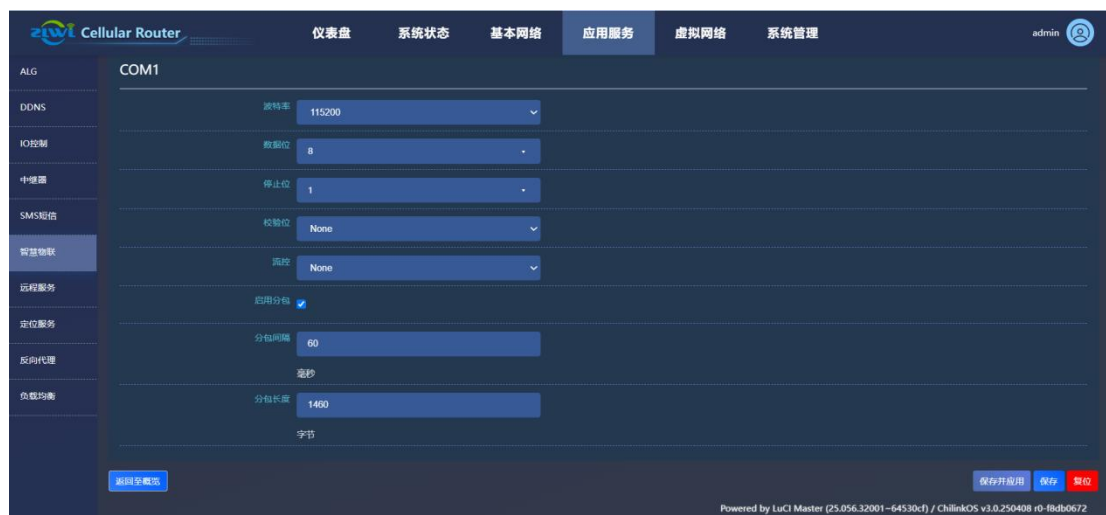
ZLWL Cellular Router

仪表盘 系统状态 基本网络 应用服务 虚拟网络 系统管理

admin

ALG
DDNS
IO控制
中继器
SMS短信
智慧物联
远程服务
定位服务
反向代理
负载均衡

COM1

波特率 115200

数据位 8

停止位 1

校验位 None

流控 None

启用分包

分包间隔 60
毫秒

分包长度 1460
字节

返回至概览

保存并应用 保存 复位

Powered by LuCI Master (25.056.32001~64530cf) / ChilinkOS v3.0.250408 r0-f8db0672